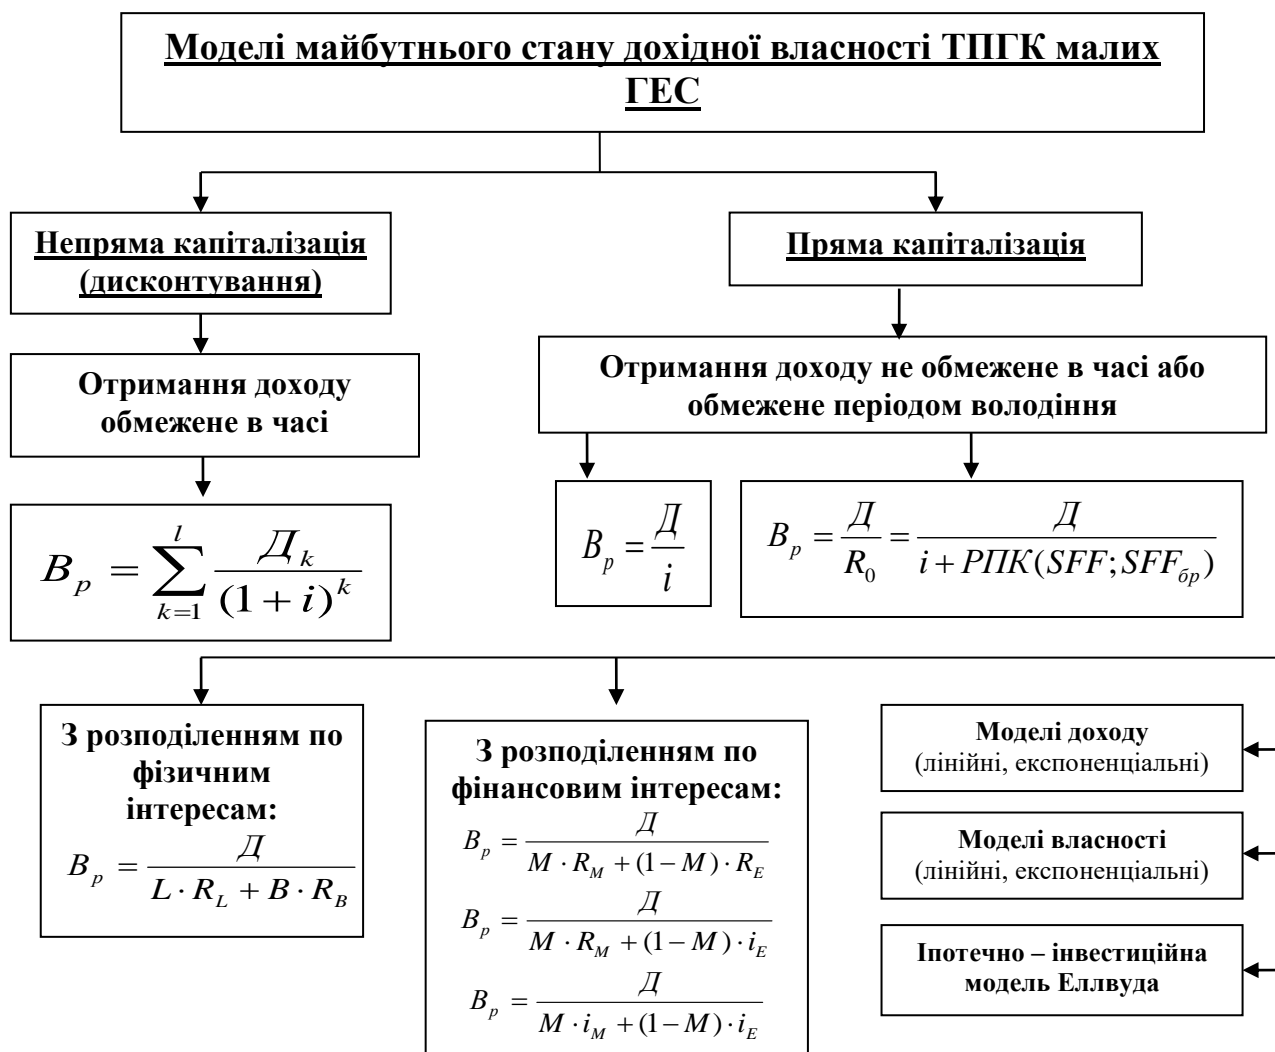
Моделі майбутнього стану дохідної власності ТПГК малих ГЕС

Непряма капіталізація (дисконтування)

Пряма капіталізація

Отримання доходу обмежене в часі

Отримання доходу не обмежене в часі або обмежене періодом володіння

$B_p = \sum_{k=1}^{l} \frac{Д_k}{(1+i)^k}$

$B_p = \frac{Д}{i}$

$B_p = \frac{Д}{R_0} = \frac{Д}{i + РПК(SFF; SFF_{бр})}$

З розподіленням по фізичним інтересам:
$B_p = \frac{Д}{L \cdot R_L + B \cdot R_B}$

З розподіленням по фінансовим інтересам:
$B_p = \frac{Д}{M \cdot R_M + (1-M) \cdot R_E}$
$B_p = \frac{Д}{M \cdot R_M + (1-M) \cdot i_E}$
$B_p = \frac{Д}{M \cdot i_M + (1-M) \cdot i_E}$

Моделі доходу (лінійні, експоненціальні)

Моделі власності (лінійні, експоненціальні)

Іпотечно – інвестиційна модель Еллвуда